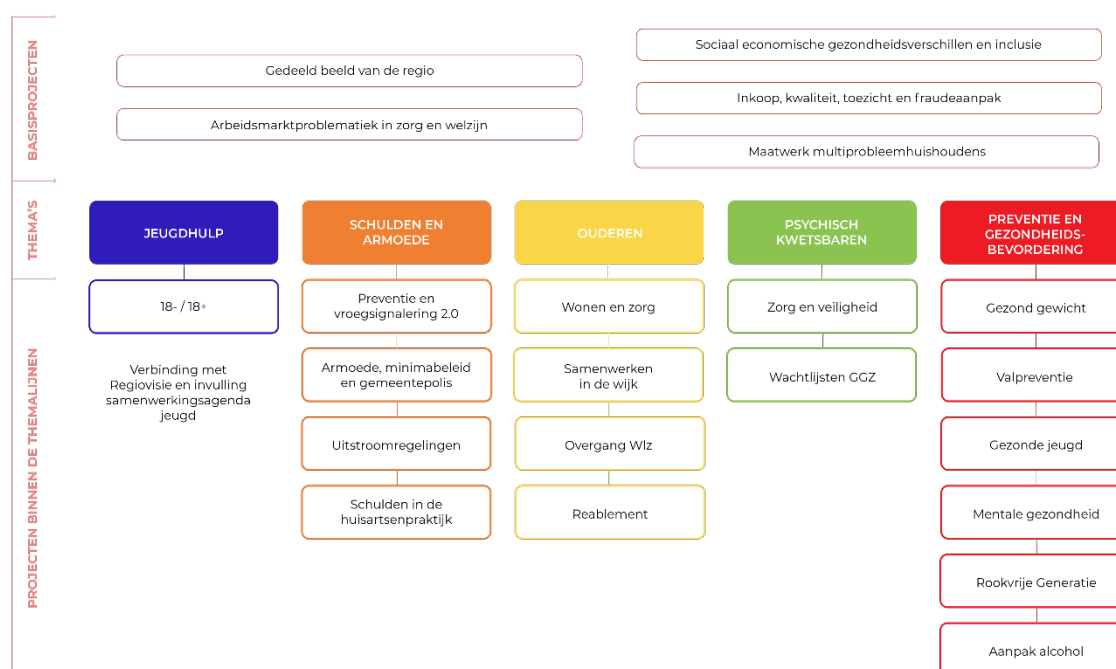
BASISPROJECTEN

Gedeeld beeld van de regio

Arbeidsmarktproblematiek in zorg en welzijn

Sociaal economische gezondheidsverschillen en inclusie

Inkoop, kwaliteit, toezicht en fraudeaanpak

Maatwerk multiprobleemhuishoudens

THEMA'S

JEUGDHULP

SCHULDEN EN ARMOEDE

OUDEREN

PSYCHISCH KWETSBAREN

PREVENTIE EN GEZONDHEIDS-BEVORDERING

PROJECTEN BINNEN DE THEMALIJNEN

18- / 18+

Verbinding met Regiovisie en invulling samenwerkingsagenda jeugd

Preventie en vroegsignalering 2.0

Armoede, minimabeleid en gemeentepolis

Uitstroomregelingen

Schulden in de huisartsenpraktijk

Wonen en zorg

Samenwerken in de wijk

Overgang Wlz

Reablement

Zorg en veiligheid

Wachtlijsten GGZ

Gezond gewicht

Valpreventie

Gezonde jeugd

Mentale gezondheid

Rookvrije Generatie

Aanpak alcohol